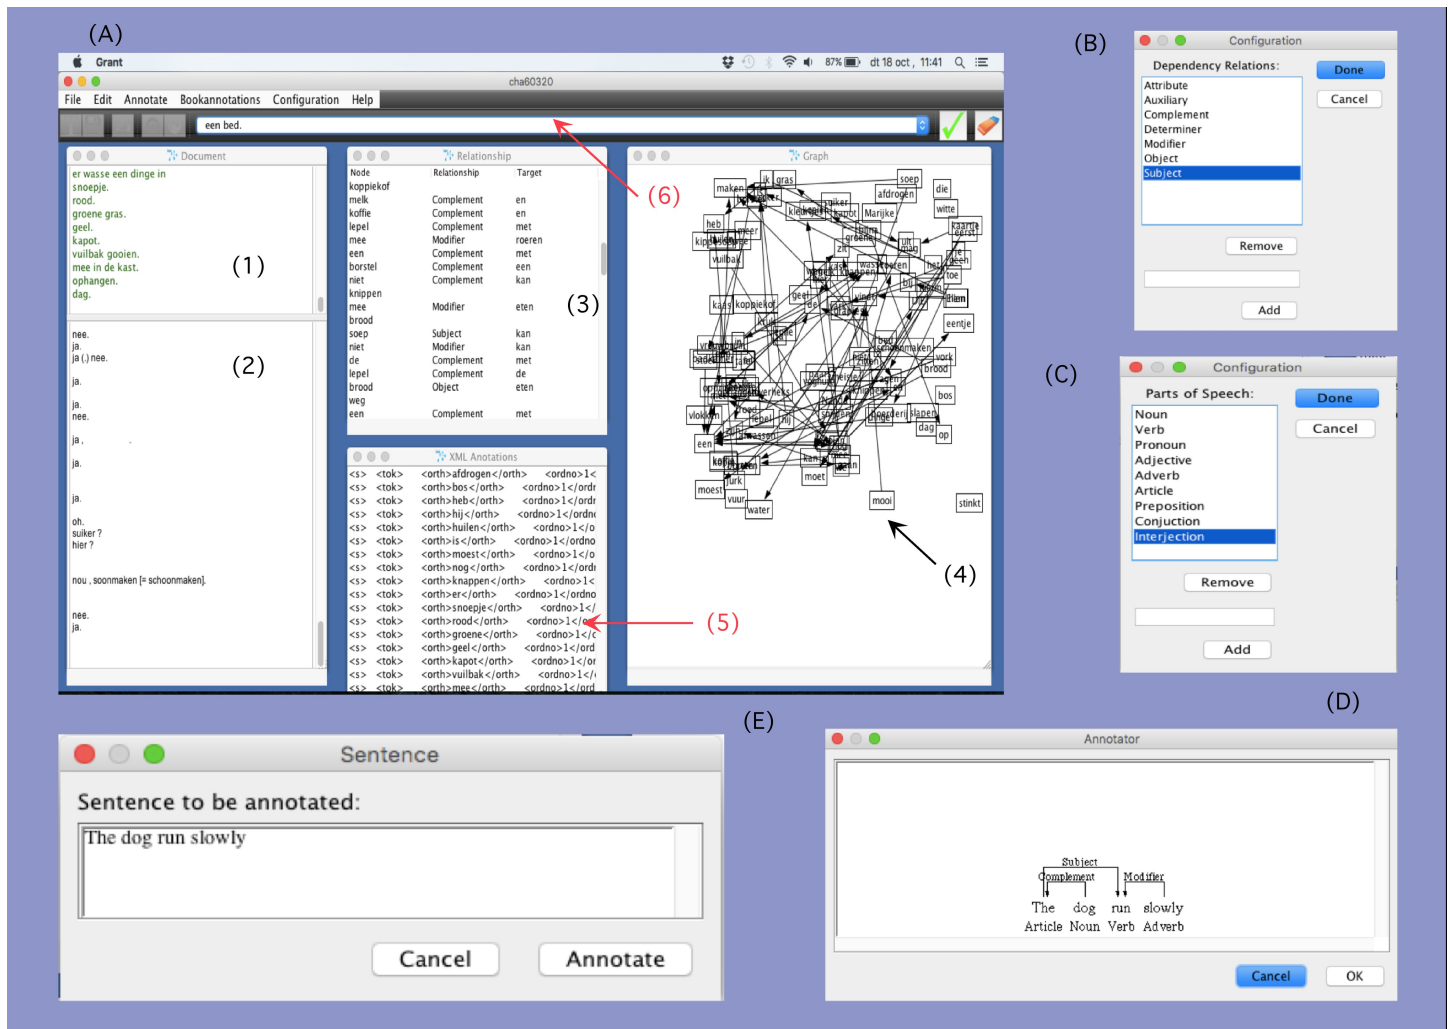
(A)

Grant

87% dt 18 oct , 11:41

cha60320

File Edit Annotate Bookannotations Configuration Help

een bed.

Document

er wasse een dinge in
snoepje.
rood.
groene gras.
geel.
kapot.
vuilbak gooien.
mee in de kast.
ophangen.
dag.

(1)

nee.
ja.
ja (.) nee.

ja.

ja.
nee.

ja ,

ja.

ja.

oh.
suiker ?
hier ?

nou , soonmaken [= schoonmaken].

nee.
ja.

(2)

Relationship

| Node | Relationship | Target |
|---|---|---|
| koppiekof | | |
| melk | Complement | en |
| koffie | Complement | en |
| lepel | Complement | met |
| mee | Modifier | roeren |
| een | Complement | met |
| borstel | Complement | een |
| niet | Complement | kan |
| knippen | | |
| mee | Modifier | eten |
| brood | | |
| soep | Subject | kan |
| niet | Modifier | kan |
| de | Complement | met |
| lepel | Complement | de |
| brood | Object | eten |
| weg | | |
| een | Complement | met |

(3)

XML Anotations

<s> <tok> <orth>afdrogen</orth> <ordno>1<
<s> <tok> <orth>bos</orth> <ordno>1</ordi
<s> <tok> <orth>heb</orth> <ordno>1</ordi
<s> <tok> <orth>hij</orth> <ordno>1</ordno
<s> <tok> <orth>huilen</orth> <ordno>1</o
<s> <tok> <orth>is</orth> <ordno>1</ordno
<s> <tok> <orth>moest</orth> <ordno>1</o
<s> <tok> <orth>nog</orth> <ordno>1</ordi
<s> <tok> <orth>knappen</orth> <ordno>1<
<s> <tok> <orth>er</orth> <ordno>1</ordno
<s> <tok> <orth>snoepje</orth> <ordno>1</
<s> <tok> <orth>rood</orth> <ordno>1</o
<s> <tok> <orth>groene</orth> <ordno>1</c
<s> <tok> <orth>geel</orth> <ordno>1</ord
<s> <tok> <orth>kapot</orth> <ordno>1</or
<s> <tok> <orth>vuilbak</orth> <ordno>1</
<s> <tok> <orth>mee</orth> <ordno>1</ord

(5)

(6)

Graph

soep makan ik gras die afdrogen witte heb kaartje vuilbak kopjeskof geel groene eentje brood bos vork dag op vlooien een kofie moest vuur water moet mooi stinkt

(4)

(B)

Configuration

Dependency Relations:

Attribute
Auxiliary
Complement
Determiner
Modifier
Object
Subject

Done
Cancel
Remove
Add

(C)

Configuration

Parts of Speech:

Noun
Verb
Pronoun
Adjective
Adverb
Article
Preposition
Conjuction
Interjection

Done
Cancel
Remove
Add

(D)

Annotator

Subject
Complement Modifier
The dog run slowly
Article Noun Verb Adverb

Cancel OK

(E)

Sentence

Sentence to be annotated:

The dog run slowly

Cancel Annotate